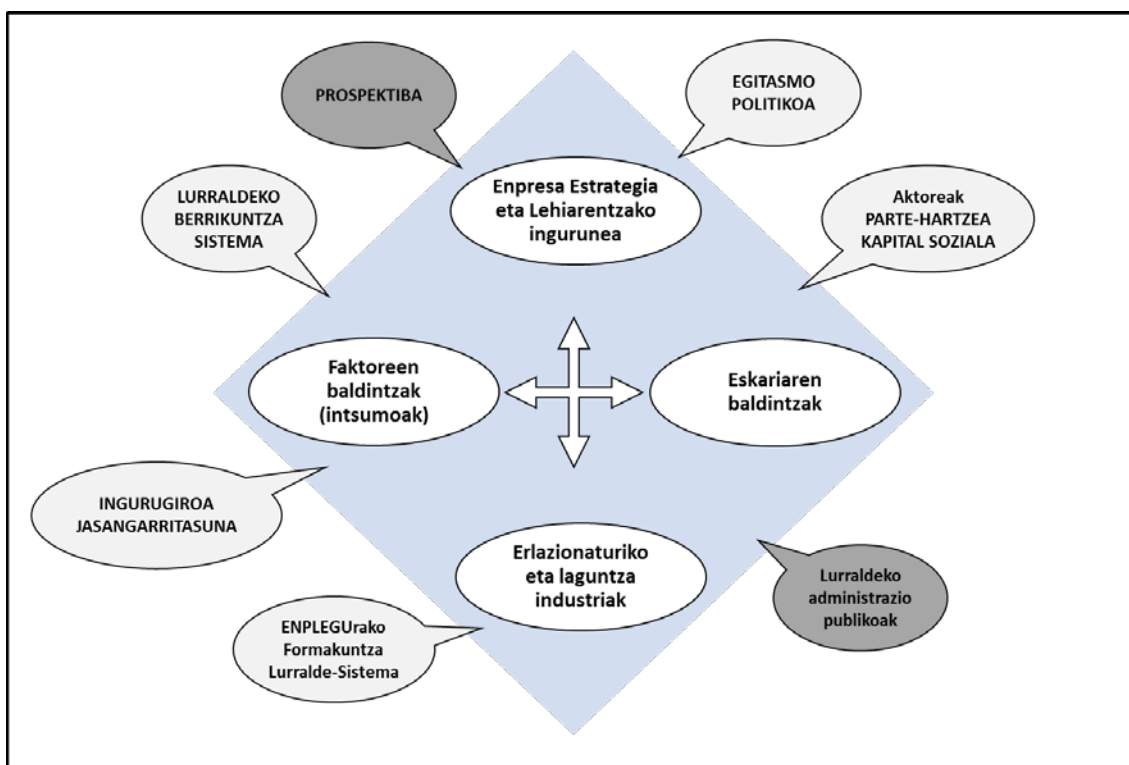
PROSPEKTIBA

EGITASMO POLITIKOA

LURRALDEKO BERRIKUNTZA SISTEMA

Enpresa Estrategia eta Lehiarentzako ingurunea

Aktoreak PARTE-HARTZEA KAPITAL SOZIALA

Faktoreen baldintzak (intsumoak)

Eskariaren baldintzak

INGURUGIROA JASANGARRITASUNA

Erlazionaturiko eta laguntza industriak

Lurraldeko administrazio publikoak

ENPLEGUrako Formakuntza Lurralde-Sistema